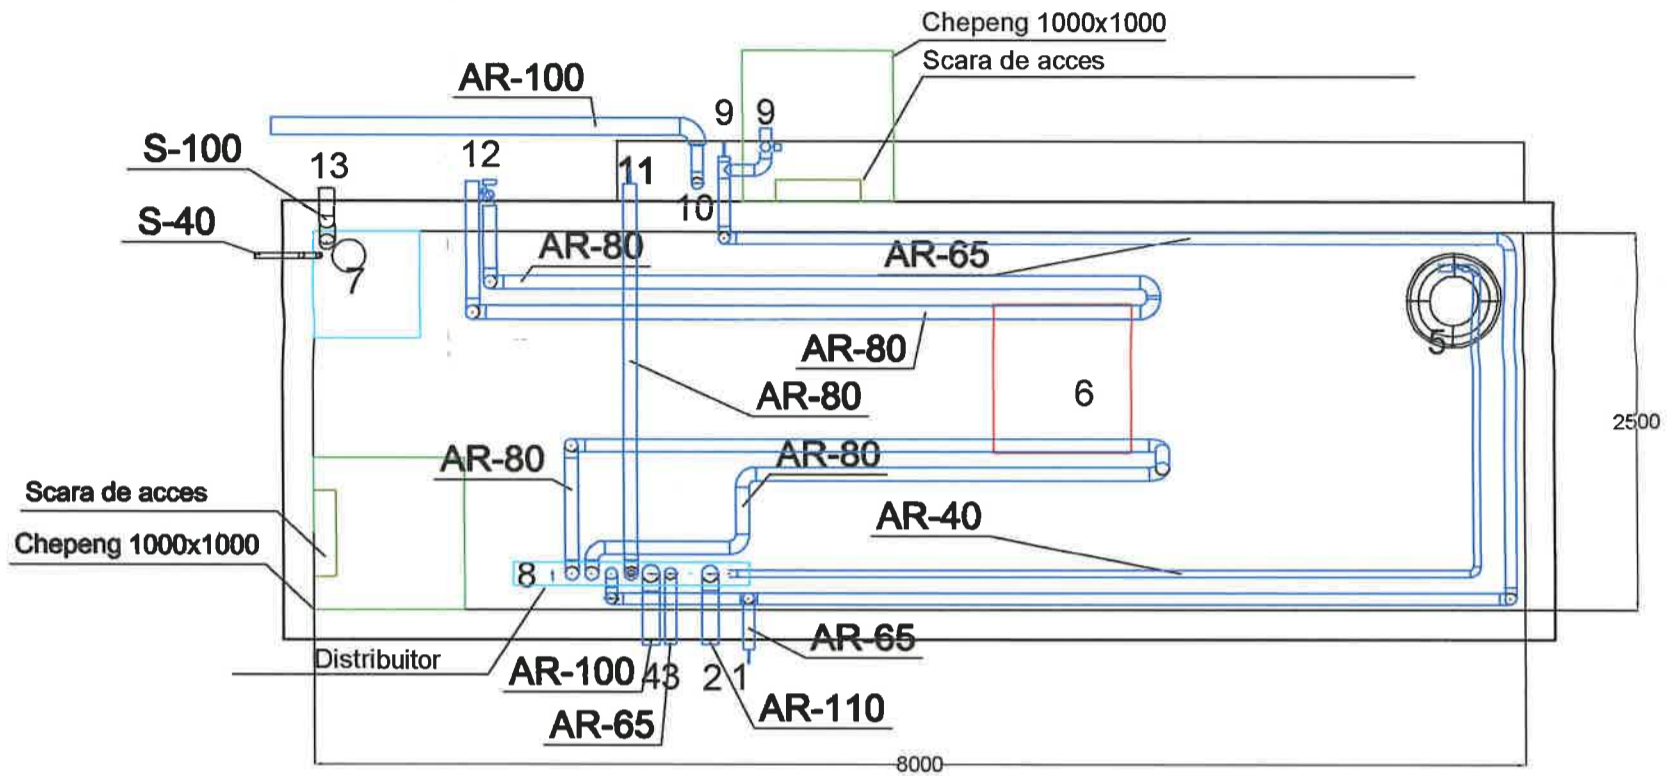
Chepeng 1000x1000
Scara de acces
AR-100
9 9
S-100
13
12
11
10
S-40
AR-80
AR-65
7
AR-80
5
AR-80
6
2500
AR-80
AR-80
Scara de acces
AR-40
Chepeng 1000x1000
8
AR-65
Distribuitor
AR-100
4 3
2 1
AR-110
AR-65
8000